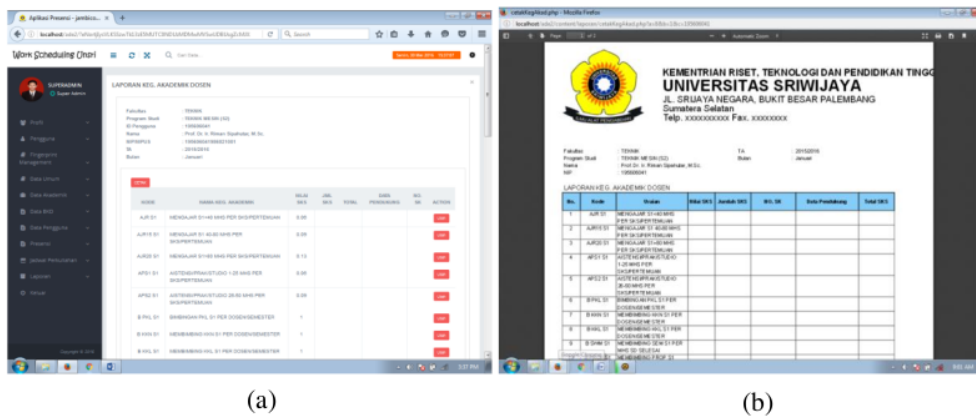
Aplikasi Presensi - jambiss...

localhost/sida2/

Work Scheduling Unsri

SUPERADMIN
Super Admin

Profil
Pengguna
Fingerprint Management
Data Umum
Data Akademik
Data BKD
Data Pengguna
Presensi
Jadwal Perkuliahan
Laporan
Keluar

LAPORAN KEG. AKADEMIK DOSEN

Fakultas : TEKNIK
Program Studi : TEKNIK MESIN (S2)
ID Pengguna : 100680041
Nama : Prof. Dr. Ir. Riman Sipahutar, M.Sc.
NIP/NIPKA : 195606041986031001
TA : 2015/2016
Bulan : Januari

CETAK

| KODE | NAMA KEG. AKADEMIK | NILAI SKS | JML SKS | TOTAL | DATA PENDUKUNG | BTL SK | ACTION |
|---|---|---|---|---|---|---|---|
| AJR S1 | MENGAJAR S1>40 MHS PER SKS/PERTEMUAN | 0.09 | | | | | |
| AJR15 S1 | MENGAJAR S1 40-80 MHS PER SKS/PERTEMUAN | 0.09 | | | | | |
| AJR20 S1 | MENGAJAR S1>80 MHS PER SKS/PERTEMUAN | 0.13 | | | | | |
| APS1 S1 | ASISTENSI/PRAKT/STUDIO 1-25 MHS PER SKS/PERTEMUAN | 0.09 | | | | | |
| APS2 S1 | ASISTENSI/PRAKT/STUDIO 26-50 MHS PER SKS/PERTEMUAN | 0.09 | | | | | |
| B PKL S1 | BIMBINGAN PKL S1 PER DOSEN/SEMESTER | 1 | | | | | |
| B KKN S1 | MEMBIMBING KKN S1 PER DOSEN/SEMESTER | 1 | | | | | |
| B KKL S1 | MEMBIMBING KKL S1 PER DOSEN/SEMESTER | 1 | | | | | |

Copyright © 2016

(a)

cetakKegAkad.php - Mozilla Firefox

localhost/sida2/content/laporan/cetakKegAkad.php

KEMENTRIAN RISET, TEKNOLOGI DAN PENDIDIKAN TINGG
UNIVERSITAS SRIWIJAYA
JL. SRIJAYA NEGARA, BUKIT BESAR PALEMBANG
Sumatera Selatan
Telp. xxxxxxxxxx Fax. xxxxxxxx

Fakultas : TEKNIK
Program Studi : TEKNIK MESIN (S2)
Nama : Prof. Dr. Ir. Riman Sipahutar, M.Sc.
NIP : 100680041
TA : 2015/2016
Bulan : Januari

LAPORAN KEG. AKADEMIK DOSEN

| No. | Kode | Uraian | Nilai SKS | Jumlah SKS | BTL SK | Data Pendukung | Total SKS |
|---|---|---|---|---|---|---|---|
| 1 | AJR S1 | MENGAJAR S1>40 MHS PER SKS/PERTEMUAN | | | | | |
| 2 | AJR15 S1 | MENGAJAR S1 40-80 MHS PER SKS/PERTEMUAN | | | | | |
| 3 | AJR20 S1 | MENGAJAR S1>80 MHS PER SKS/PERTEMUAN | | | | | |
| 4 | APS1 S1 | ASISTENSI/PRAKT/STUDIO 1-25 MHS PER SKS/PERTEMUAN | | | | | |
| 5 | APS2 S1 | ASISTENSI/PRAKT/STUDIO 26-50 MHS PER SKS/PERTEMUAN | | | | | |
| 6 | B PKL S1 | BIMBINGAN PKL S1 PER DOSEN/SEMESTER | | | | | |
| 7 | B KKN S1 | MEMBIMBING KKN S1 PER DOSEN/SEMESTER | | | | | |
| 8 | B KKL S1 | MEMBIMBING KKL S1 PER DOSEN/SEMESTER | | | | | |
| 9 | B SHM S1 | MEMBIMBING SEM S1 PER MHS SD SELESAI | | | | | |

(b)